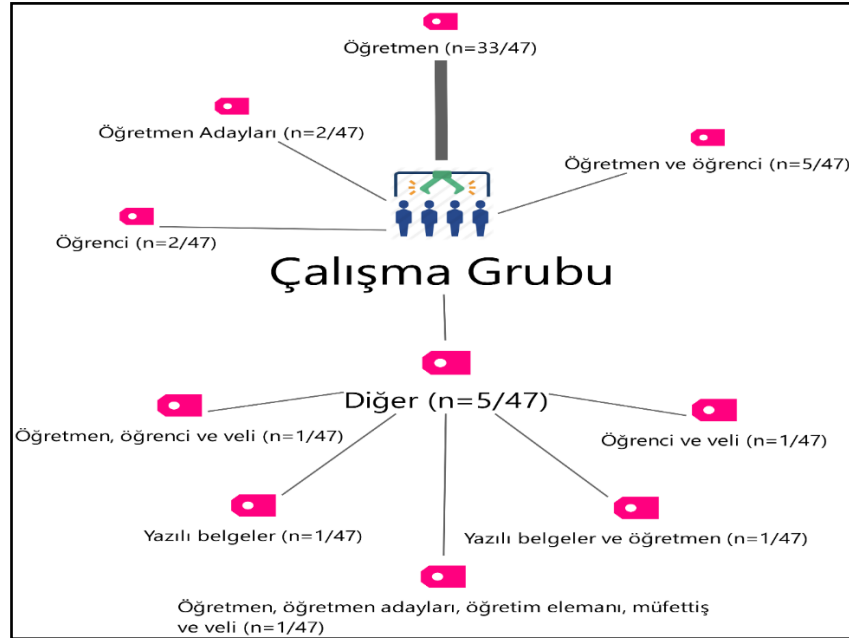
Öğretmen (n=33/47)

Öğretmen Adayları (n=2/47)

Öğretmen ve öğrenci (n=5/47)

Öğrenci (n=2/47)

Çalışma Grubu

Diğer (n=5/47)

Öğretmen, öğrenci ve veli (n=1/47)

Öğrenci ve veli (n=1/47)

Yazılı belgeler (n=1/47)

Yazılı belgeler ve öğretmen (n=1/47)

Öğretmen, öğretmen adayları, öğretim elemanı, müfettiş ve veli (n=1/47)